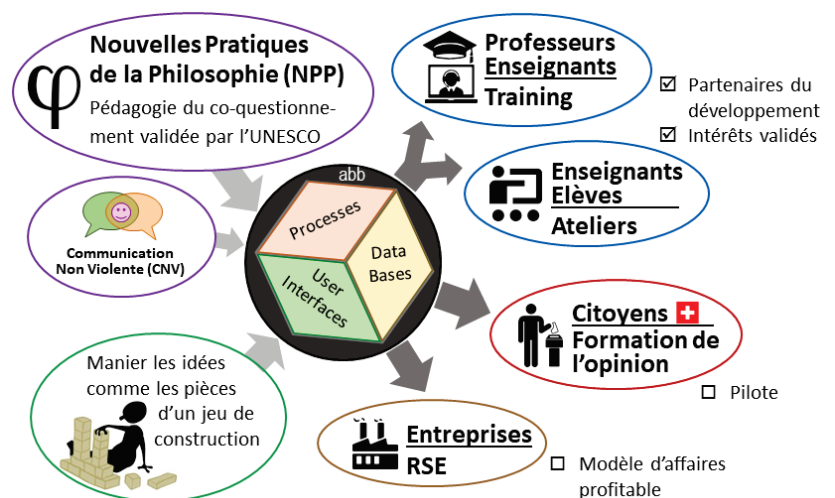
φ Nouvelles Pratiques de la Philosophie (NPP)
Pédagogie du co-questionnement validée par l'UNESCO

Communication Non Violente (CNV)

Manier les idées comme les pièces d'un jeu de construction

abb
Processes
Data Bases
User Interfaces

Professeurs Enseignants
Training

☑ Partenaires du développement
☑ Intérêts validés

Enseignants Elèves
Ateliers

Citoyens
Formation de l'opinion

☐ Pilote

Entreprises
RSE

☐ Modèle d'affaires profitable